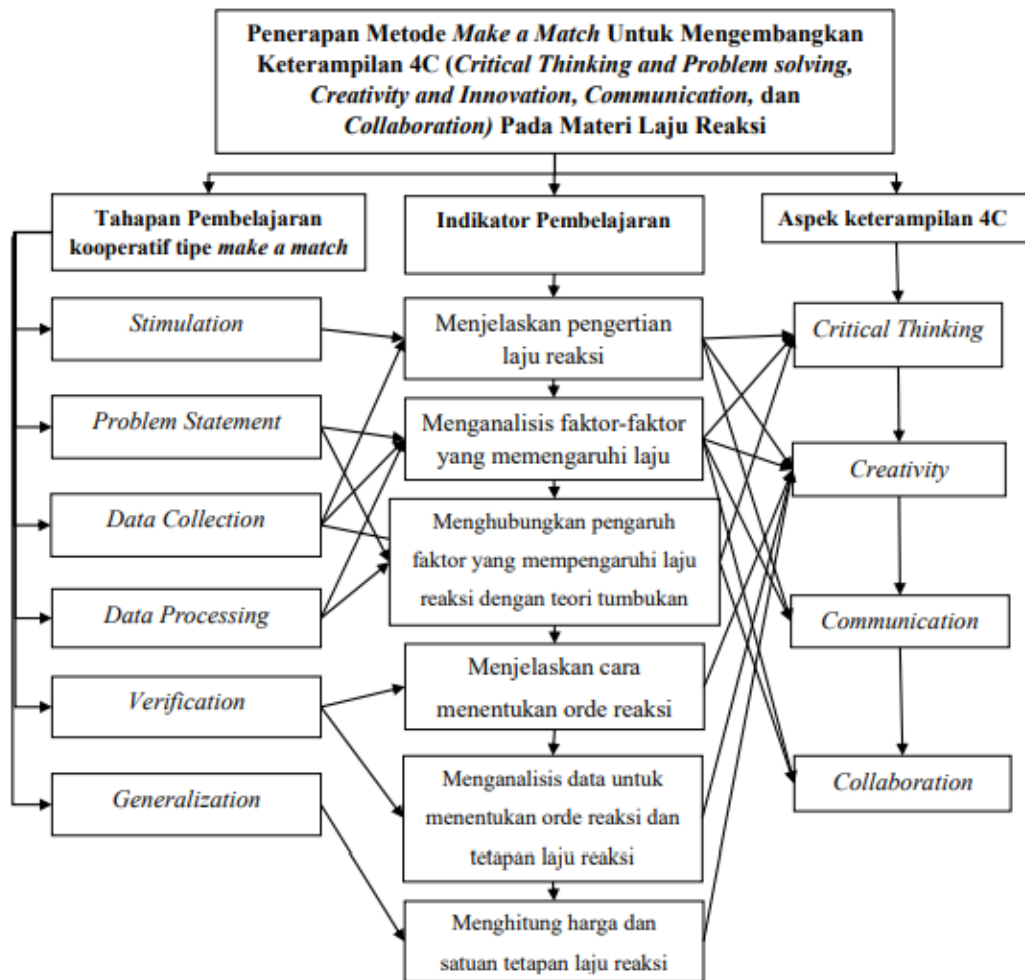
Penerapan Metode Make a Match Untuk Mengembangkan Keterampilan 4C (Critical Thinking and Problem solving, Creativity and Innovation, Communication, dan Collaboration) Pada Materi Laju Reaksi

Tahapan Pembelajaran kooperatif tipe make a match

Stimulation

Problem Statement

Data Collection

Data Processing

Verification

Generalization

Indikator Pembelajaran

Menjelaskan pengertian laju reaksi

Menganalisis faktor-faktor yang memengaruhi laju

Menghubungkan pengaruh faktor yang mempengaruhi laju reaksi dengan teori tumbukan

Menjelaskan cara menentukan orde reaksi

Menganalisis data untuk menentukan orde reaksi dan tetapan laju reaksi

Menghitung harga dan satuan tetapan laju reaksi

Aspek keterampilan 4C

Critical Thinking

Creativity

Communication

Collaboration